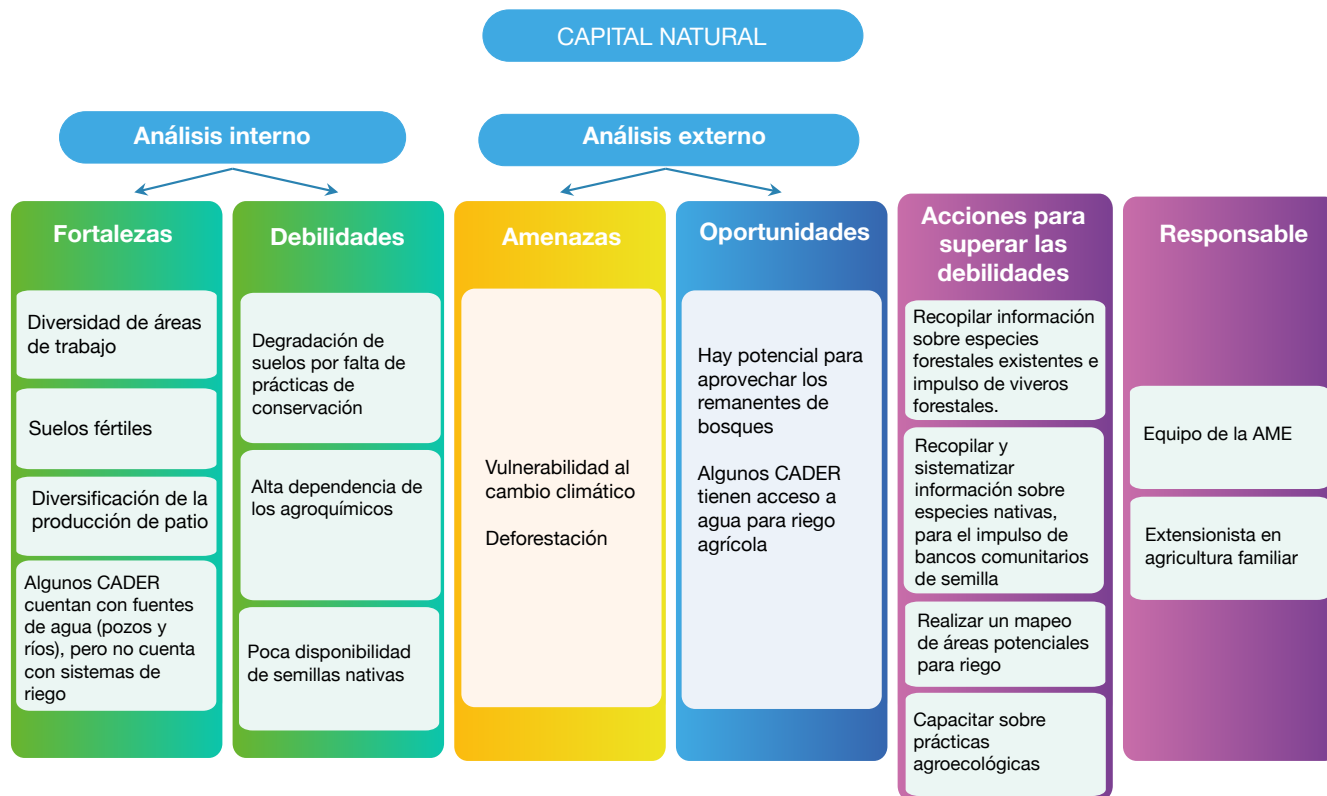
CAPITAL NATURAL

Análisis interno

Análisis externo

Fortalezas

Diversidad de áreas de trabajo

Suelos fértiles

Diversificación de la producción de patio

Algunos CADER cuentan con fuentes de agua (pozos y ríos), pero no cuenta con sistemas de riego

Debilidades

Degradación de suelos por falta de prácticas de conservación

Alta dependencia de los agroquímicos

Poca disponibilidad de semillas nativas

Amenazas

Vulnerabilidad al cambio climático

Deforestación

Oportunidades

Hay potencial para aprovechar los remanentes de bosques

Algunos CADER tienen acceso a agua para riego agrícola

Acciones para superar las debilidades

Recopilar información sobre especies forestales existentes e impulso de viveros forestales.

Recopilar y sistematizar información sobre especies nativas, para el impulso de bancos comunitarios de semilla

Realizar un mapeo de áreas potenciales para riego

Capacitar sobre prácticas agroecológicas

Responsable

Equipo de la AME

Extensionista en agricultura familiar